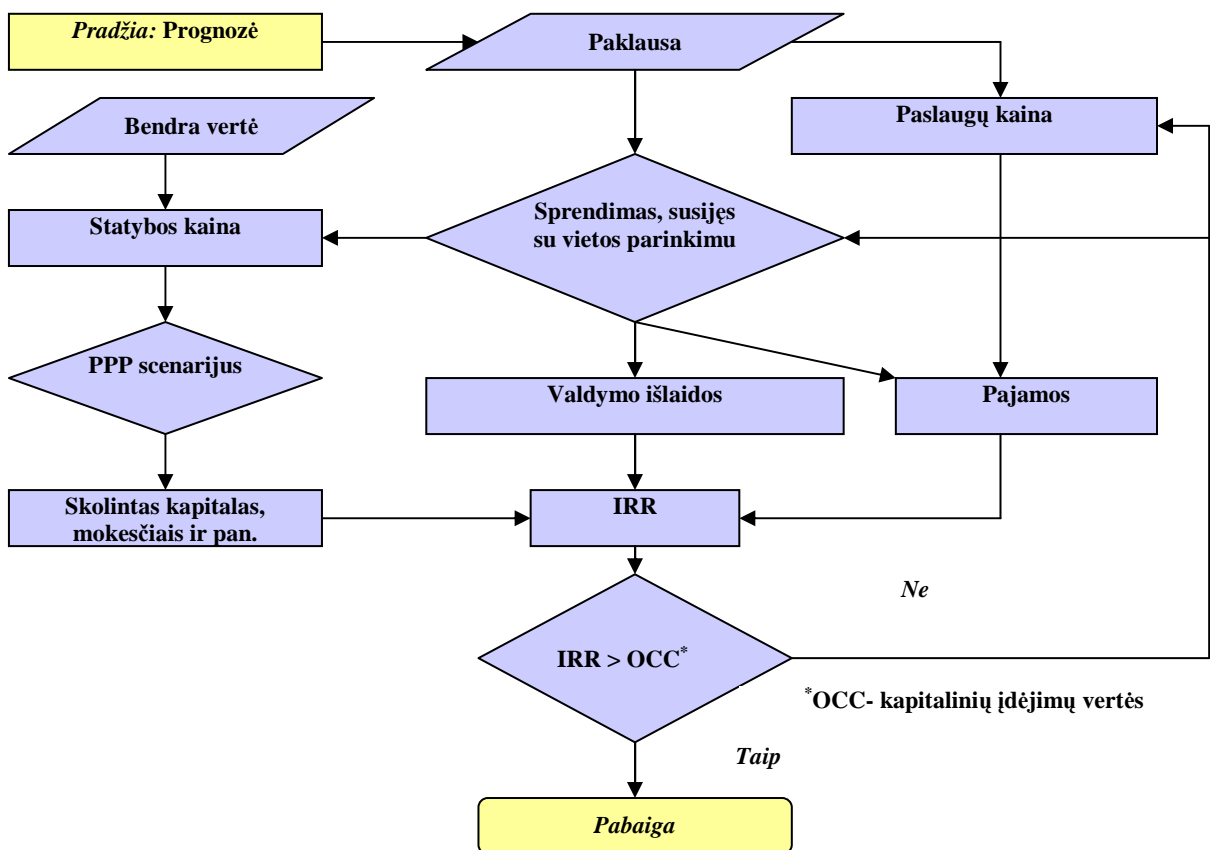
Pradžia: Prognozė

Paklausa

Paslaugų kaina

Bendra vertė

Statybos kaina

Sprendimas, susijęs su vietos parinkimu

PPP scenarijus

Valdymo išlaidos

Pajamos

Skolintas kapitalas, mokesčiais ir pan.

IRR

Ne

IRR > OCC$^*$

$^*$OCC- kapitalinių įdėjimų vertės

Taip

Pabaiga